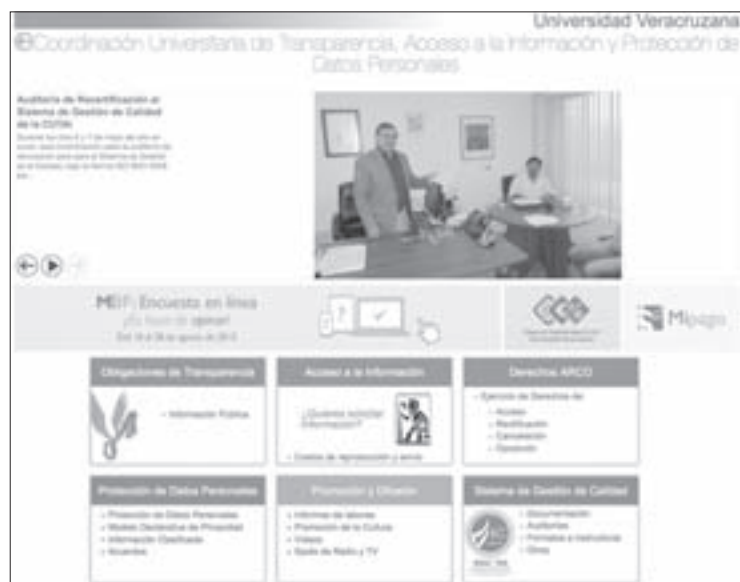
Universidad Veracruzana

Coordinación Universitaria de Transparencia, Acceso a la Información y Protección de Datos Personales

Auditoría de Recertificación al Sistema de Gestión de Calidad de la CUTAI

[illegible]

MEIF: Encuesta en línea
¡Es tiempo de opinar!
Del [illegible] de agosto de 2013

Mipago

Obligaciones de Transparencia
- Información Pública

Acceso a la Información
¿Quieres solicitar información?
- Costos de reproducción y envío

Derechos ARCO
- Ejercicio de Derechos de:
- Acceso
- Rectificación
- Cancelación
- Oposición

Protección de Datos Personales
- Protección de Datos Personales
- Modelo Declarativo de Privacidad
- Información Clasificada
- Acuerdos

Promoción y Difusión
- Informes de labores
- Promoción de la Cultura
- Videos
- Spots de Radio y TV

Sistema de Gestión de Calidad
- Documentación
- Auditorías
- Formatos e Instructivos
- Otros